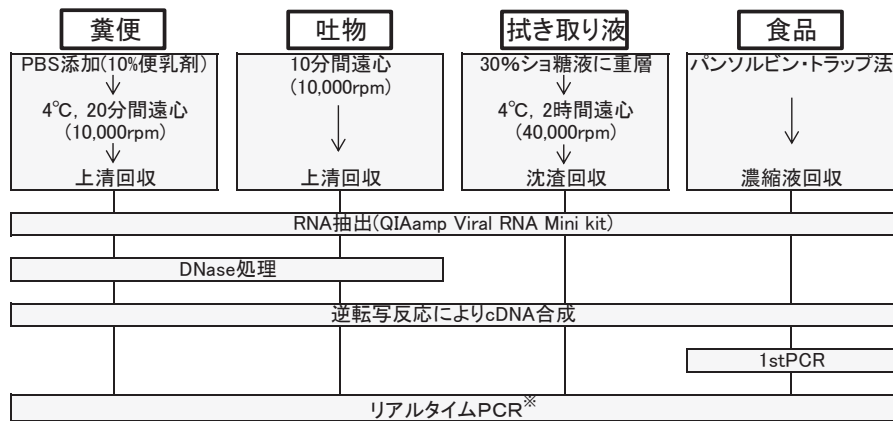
糞便

PBS添加(10%便乳剤)

4℃, 20分間遠心 (10,000rpm)

上清回収

吐物

10分間遠心 (10,000rpm)

上清回収

拭き取り液

30%ショ糖液に重層

4℃, 2時間遠心 (40,000rpm)

沈渣回収

食品

パンソルビン・トラップ法

濃縮液回収

RNA抽出(QIAamp Viral RNA Mini kit)

DNase処理

逆転写反応によりcDNA合成

1stPCR

リアルタイムPCR※